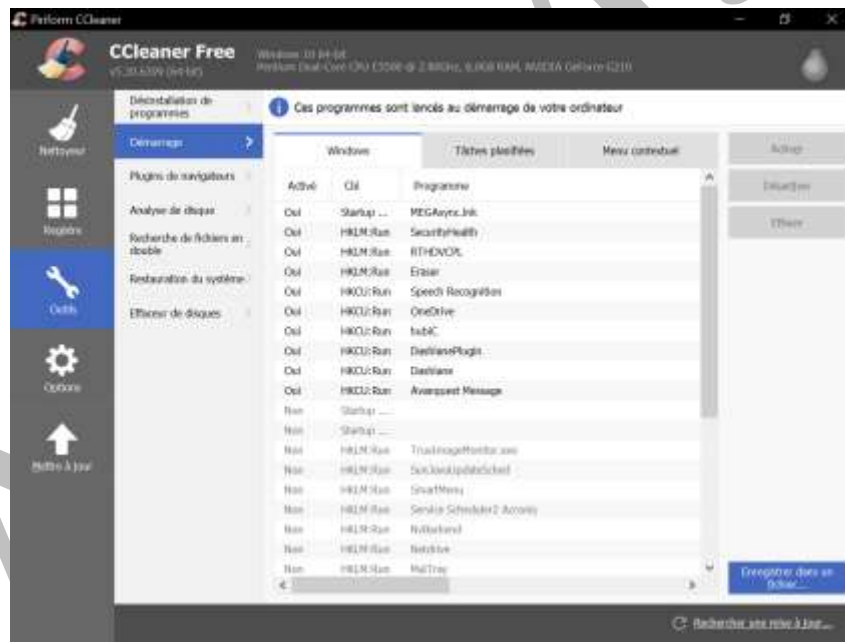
Piriform CCleaner

CCleaner Free
v5.20.5299 (64-bit)
Windows 10 64-bit
Pentium Dual-Core CPU E5500 @ 2.80GHz, 6.0GB RAM, NVIDIA GeForce G210

Nettoyeur
Registre
Outils
Options
Mettre à jour

Désinstallation de programmes
Démarrage
Plugins de navigateurs
Analyse de disque
Recherche de fichiers en double
Restauration du système
Effaceur de disques

Ces programmes sont lancés au démarrage de votre ordinateur

Windows
Tâches planifiées
Menu contextuel

| Activé | Clé | Programme |
|---|---|---|
| Oui | Startup ... | MEGAsync.lnk |
| Oui | HKLM:Run | SecurityHealth |
| Oui | HKLM:Run | RTHDVCPL |
| Oui | HKLM:Run | Eraser |
| Oui | HKCU:Run | Speech Recognition |
| Oui | HKCU:Run | OneDrive |
| Oui | HKCU:Run | fsdiC |
| Oui | HKCU:Run | DashlanePlugin |
| Oui | HKCU:Run | Dashlane |
| Oui | HKCU:Run | Avanquest Message |
| Non | Startup ... | |
| Non | Startup ... | |
| Non | HKLM:Run | TrueImageMonitor.exe |
| Non | HKLM:Run | SunJavaUpdateSched |
| Non | HKLM:Run | SmartMenu |
| Non | HKLM:Run | Service Scheduler2 Acronis |
| Non | HKLM:Run | Nullbackend |
| Non | HKLM:Run | Netdrive |
| Non | HKLM:Run | MaiTray |

Activer
Désactiver
Effacer

Enregistrer dans un fichier...

Rechercher une mise à jour...